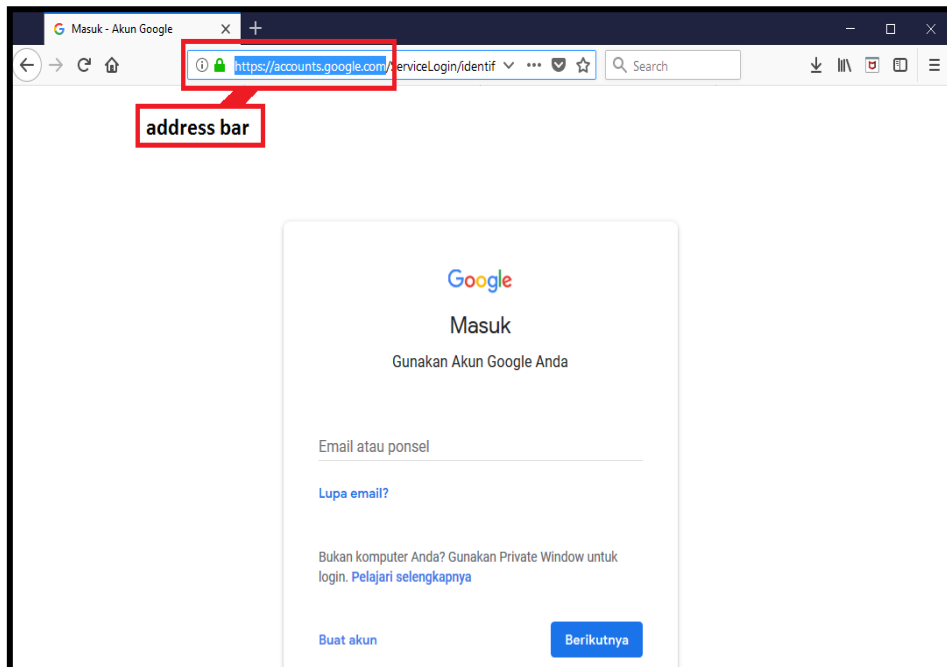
Masuk - Akun Google

https://accounts.google.com/ServiceLogin/identif

Search

address bar

Google

Masuk

Gunakan Akun Google Anda

Email atau ponsel

Lupa email?

Bukan komputer Anda? Gunakan Private Window untuk login. Pelajari selengkapnya

Buat akun

Berikutnya